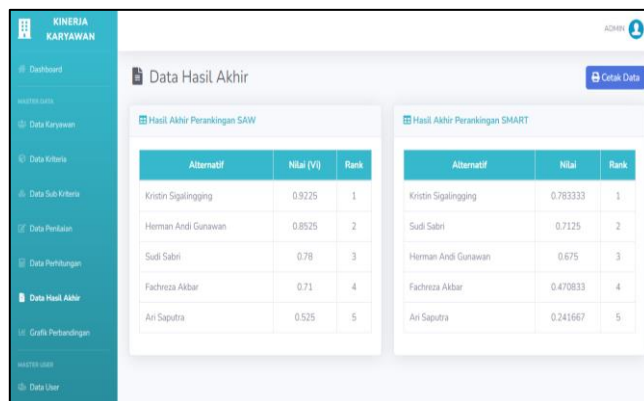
KINERJA KARYAWAN

ADMIN

Dashboard

MASTER DATA

Data Karyawan

Data Kriteria

Data Sub Kriteria

Data Penilaian

Data Perhitungan

Data Hasil Akhir

Grafik Perbandingan

MASTER USER

Data User

Data Hasil Akhir

Cetak Data

Hasil Akhir Perankingan SAW

| Alternatif | Nilai (Vi) | Rank |
|---|---|---|
| Kristin Sigalingging | 0.9225 | 1 |
| Herman Andi Gunawan | 0.8525 | 2 |
| Sudi Sabri | 0.78 | 3 |
| Fachreza Akbar | 0.71 | 4 |
| Ari Saputra | 0.525 | 5 |

Hasil Akhir Perankingan SMART

| Alternatif | Nilai | Rank |
|---|---|---|
| Kristin Sigalingging | 0.783333 | 1 |
| Sudi Sabri | 0.7125 | 2 |
| Herman Andi Gunawan | 0.675 | 3 |
| Fachreza Akbar | 0.470833 | 4 |
| Ari Saputra | 0.241667 | 5 |